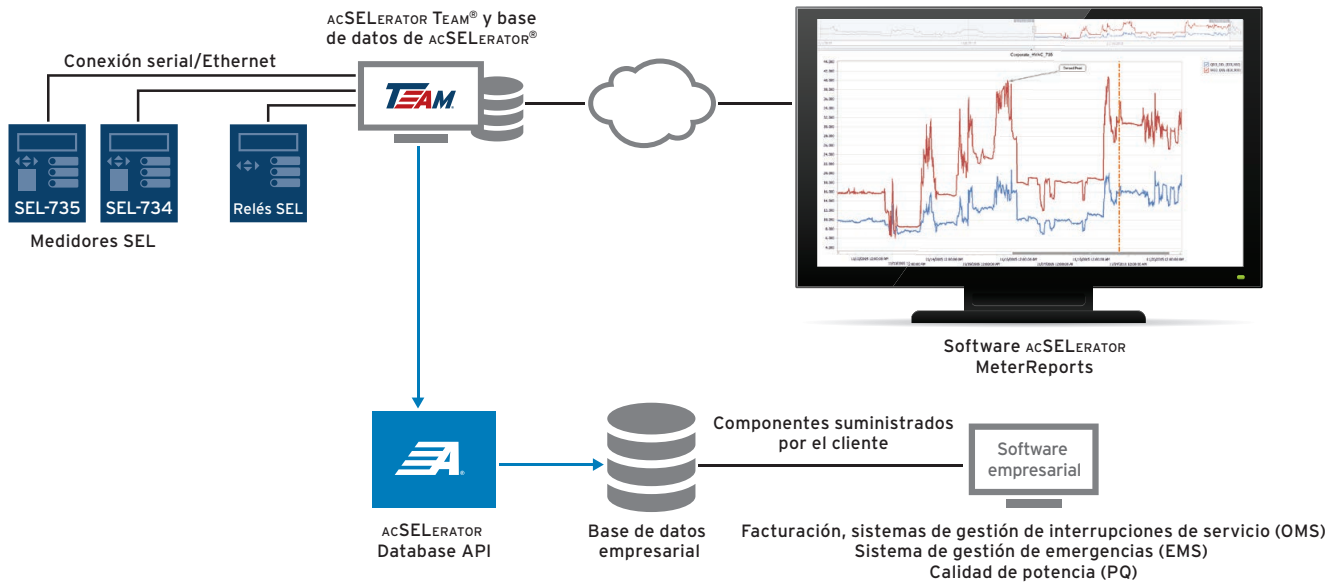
acSELerator Team® y base de datos de acSELerator®

Conexión serial/Ethernet

TEAM

SEL-735

SEL-734

Relés SEL

Medidores SEL

Software acSELerator MeterReports

A

acSELerator Database API

Base de datos empresarial

Componentes suministrados por el cliente

Software empresarial

Facturación, sistemas de gestión de interrupciones de servicio (OMS)
Sistema de gestión de emergencias (EMS)
Calidad de potencia (PQ)